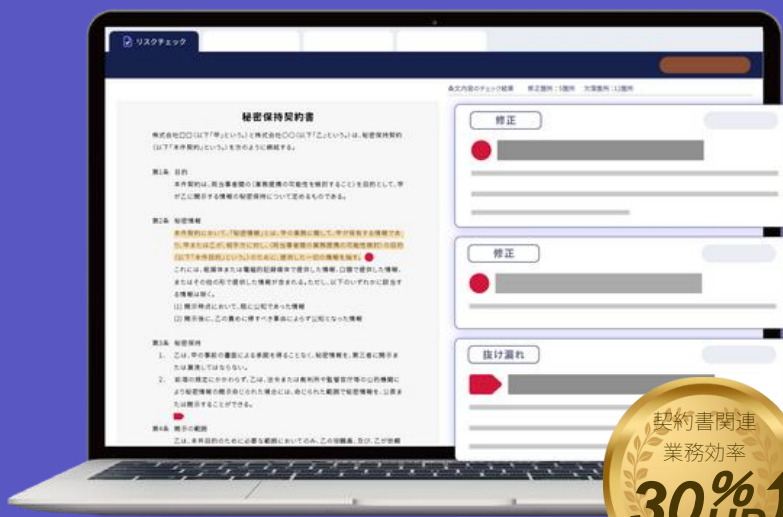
リスクチェック

条文内容のチェック結果　修正箇所：5箇所　欠落箇所：12箇所

秘密保持契約書

株式会社□□（以下「甲」という。）と株式会社○○○（以下「乙」という。）は、秘密保持契約（以下「本件契約」という。）を次のように締結する。

第1条 目的
本件契約は、両当事者間の［業務提携の可能性を検討すること］を目的として、甲が乙に開示する情報の秘密保持について定めるものである。

第2条 秘密情報
本件契約において、「秘密情報」とは、甲の業務に関して、甲が保有する情報であり、甲または乙が、相手方に対し［両当事者間の業務提携の可能性検討］の目的（以下「本件目的」という。）のために、提供した一切の情報を指す。
これには、紙媒体または電磁的記録媒体で提供した情報、口頭で提供した情報、またはその他の形で提供した情報が含まれる。ただし、以下のいずれかに該当する情報は除く。
(1) 開示時点において、既に公知であった情報
(2) 開示後に、乙の責めに帰すべき事由によらず公知となった情報

第3条 秘密保持
1. 乙は、甲の事前の書面による承諾を得ることなく、秘密情報を、第三者に開示または漏洩してはならない。
2. 前項の規定にかかわらず、乙は、法令または裁判所や監督官庁等の公的機関により秘密情報の開示を命じられた場合には、命じられた範囲で秘密情報を、公表または開示することができる。

第4条 開示の範囲
乙は、本件目的のために必要な範囲においてのみ、乙の役職員、及び、乙が依頼

修正

修正

抜け漏れ

契約書関連
業務効率
30%
UP